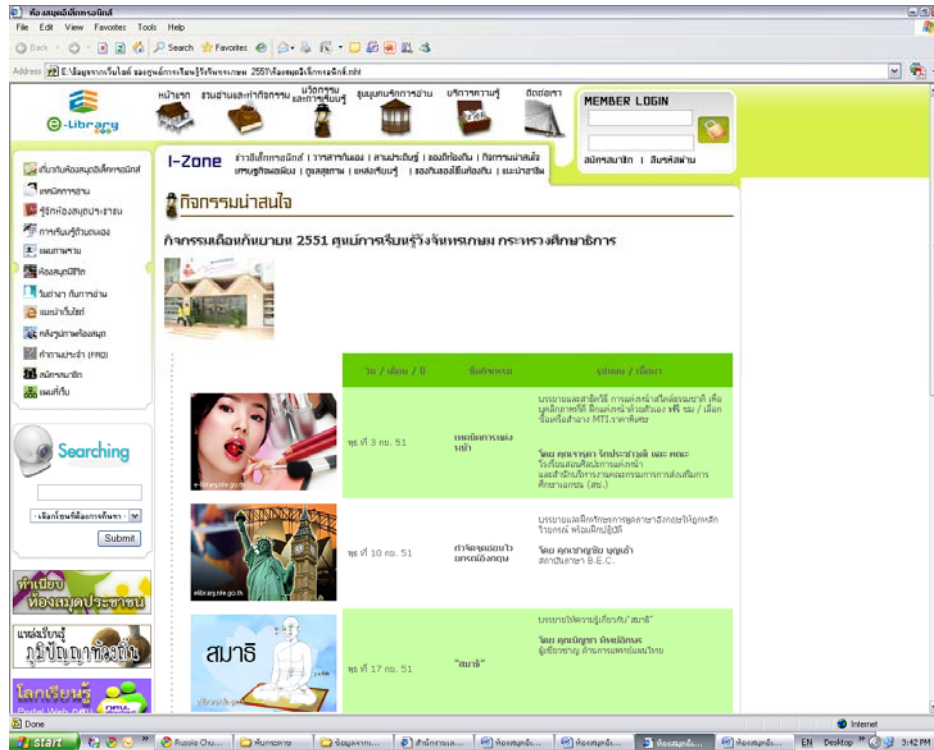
ห้องสมุดอิเล็กทรอนิกส์

File Edit View Favorites Tools Help

Back Search Favorites

Address E:\ข้อมูลจากเว็บไซต์ ของศูนย์การเรียนรู้วังจันทรเกษม 2551\ห้องสมุดอิเล็กทรอนิกส์.mht

e-Library

หน้าแรก รวมบทความและการทำกิจกรรม นวัตกรรมแห่งการเรียนรู้ ชุมนุมคนรักการอ่าน บริการความรู้ ติดต่อเรา

MEMBER LOGIN

สมัครสมาชิก | ลืมรหัสผ่าน

I-Zone

ข่าวอิเล็กทรอนิกส์ | วารสารทันสมัย | สามประดับรู้ | ของดีท้องถิ่น | กิจกรรมน่าสนใจ เศรษฐกิจพอเพียง | ดูแลสุขภาพ | แหล่งเรียนรู้ | ของกินของดีแต่ละท้องถิ่น | และน่าอาศัย

เกี่ยวกับห้องสมุดอิเล็กทรอนิกส์

แหล่งการอ่าน

รู้จักห้องสมุดประชาชน

การเรียนรู้ด้วยตนเอง

แผนภาพรวม

ห้องสมุดมีชีวิต

วันต่างๆ กับการอ่าน

แนะนำเว็บไซต์

หลังรูปภาพห้องสมุด

คำถามประจำ (FAQ)

สมัครสมาชิก

แผนที่เว็บ

Searching

-เลือกโซนที่ต้องการค้นหา-

Submit

ทำเนียบห้องสมุดประชาชน

แหล่งเรียนรู้ภูมิปัญญาท้องถิ่น

โลกเรียนรู้

กิจกรรมน่าสนใจ

กิจกรรมเดือนกันยายน 2551 ศูนย์การเรียนรู้วังจันทรเกษม กระทรวงศึกษาธิการ

| วัน / เดือน / ปี | ชื่อกิจกรรม | รูปแบบ / เนื้อหา |
|---|---|---|
| พุธ ที่ 3 กย. 51 | เทคนิคการแต่งหน้า | บรรยายและสาธิตวิธี การแต่งหน้าสไตล์ธรรมชาติ เพื่อบุคลิกภาพที่ดี ฝึกแต่งหน้าด้วยตัวเอง ฟรี ชม / เลือกซื้อเครื่องสำอาง MTI ราคาพิเศษ<br>โดย คุณวารุณา รักประชาสุดิ และ คณะ โรงเรียนสอนศิลปะการแต่งหน้า และสำนักบริหารงานคณะกรรมการการส่งเสริมการศึกษาเอกชน (สช.) |
| พุธ ที่ 10 กย. 51 | ภาษาอังกฤษในชีวิตประจำวัน | บรรยายและฝึกทักษะการพูดภาษาอังกฤษให้ถูกหลักไวยากรณ์ พร้อมฝึกปฏิบัติ<br>โดย คุณชาญชัย บุญเอ้า สถาบันภาษา B.E.C. |
| พุธ ที่ 17 กย. 51 | "สมาธิ" | บรรยายให้ความรู้เกี่ยวกับ"สมาธิ"<br>โดย คุณนิญฏฐา พิพย์ลักษณ์ ผู้เชี่ยวชาญ ด้านการแพทย์แผนไทย |

e-library.nfe.go.th

สมาธิ

Done

Internet

start

Russia Chu...

พิมพ์ภาพ

ข้อมูลจาก...

สำนักงานส...

ห้องสมุดอิ...

ห้องสมุดอิ...

ห้องสมุดอิ...

ห้องสมุดอิ...

EN Desktop

3:42 PM